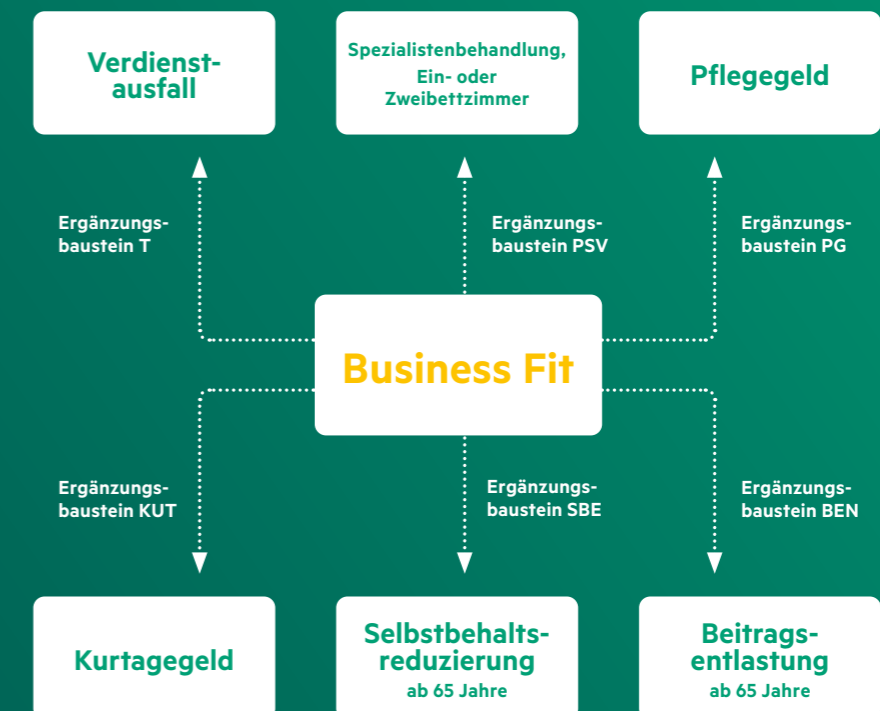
Verdienstausfall

Spezialistenbehandlung, Ein- oder Zweibettzimmer

Pflegegeld

Ergänzungsbaustein T

Ergänzungsbaustein PSV

Ergänzungsbaustein PG

Business Fit

Ergänzungsbaustein KUT

Ergänzungsbaustein SBE

Ergänzungsbaustein BEN

Kurtagegeld

Selbstbehaltsreduzierung
ab 65 Jahre

Beitragsentlastung
ab 65 Jahre